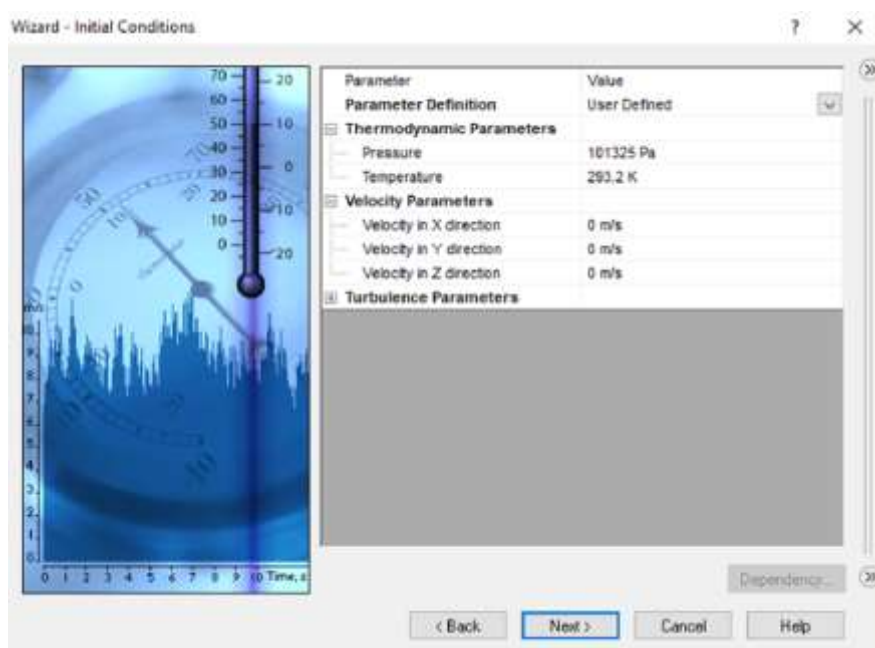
Wizard - Initial Conditions

?

×

70
60
50
40
30
20
10
0

20
10
0
10
20

0 1 2 3 4 5 6 7 8 9 10 Time, s

| Parameter | Value |
|---|---|
| Parameter Definition | User Defined |
| Thermodynamic Parameters | |
| Pressure | 101325 Pa |
| Temperature | 293.2 K |
| Velocity Parameters | |
| Velocity in X direction | 0 m/s |
| Velocity in Y direction | 0 m/s |
| Velocity in Z direction | 0 m/s |
| Turbulence Parameters | |

Dependency...

< Back

Next >

Cancel

Help